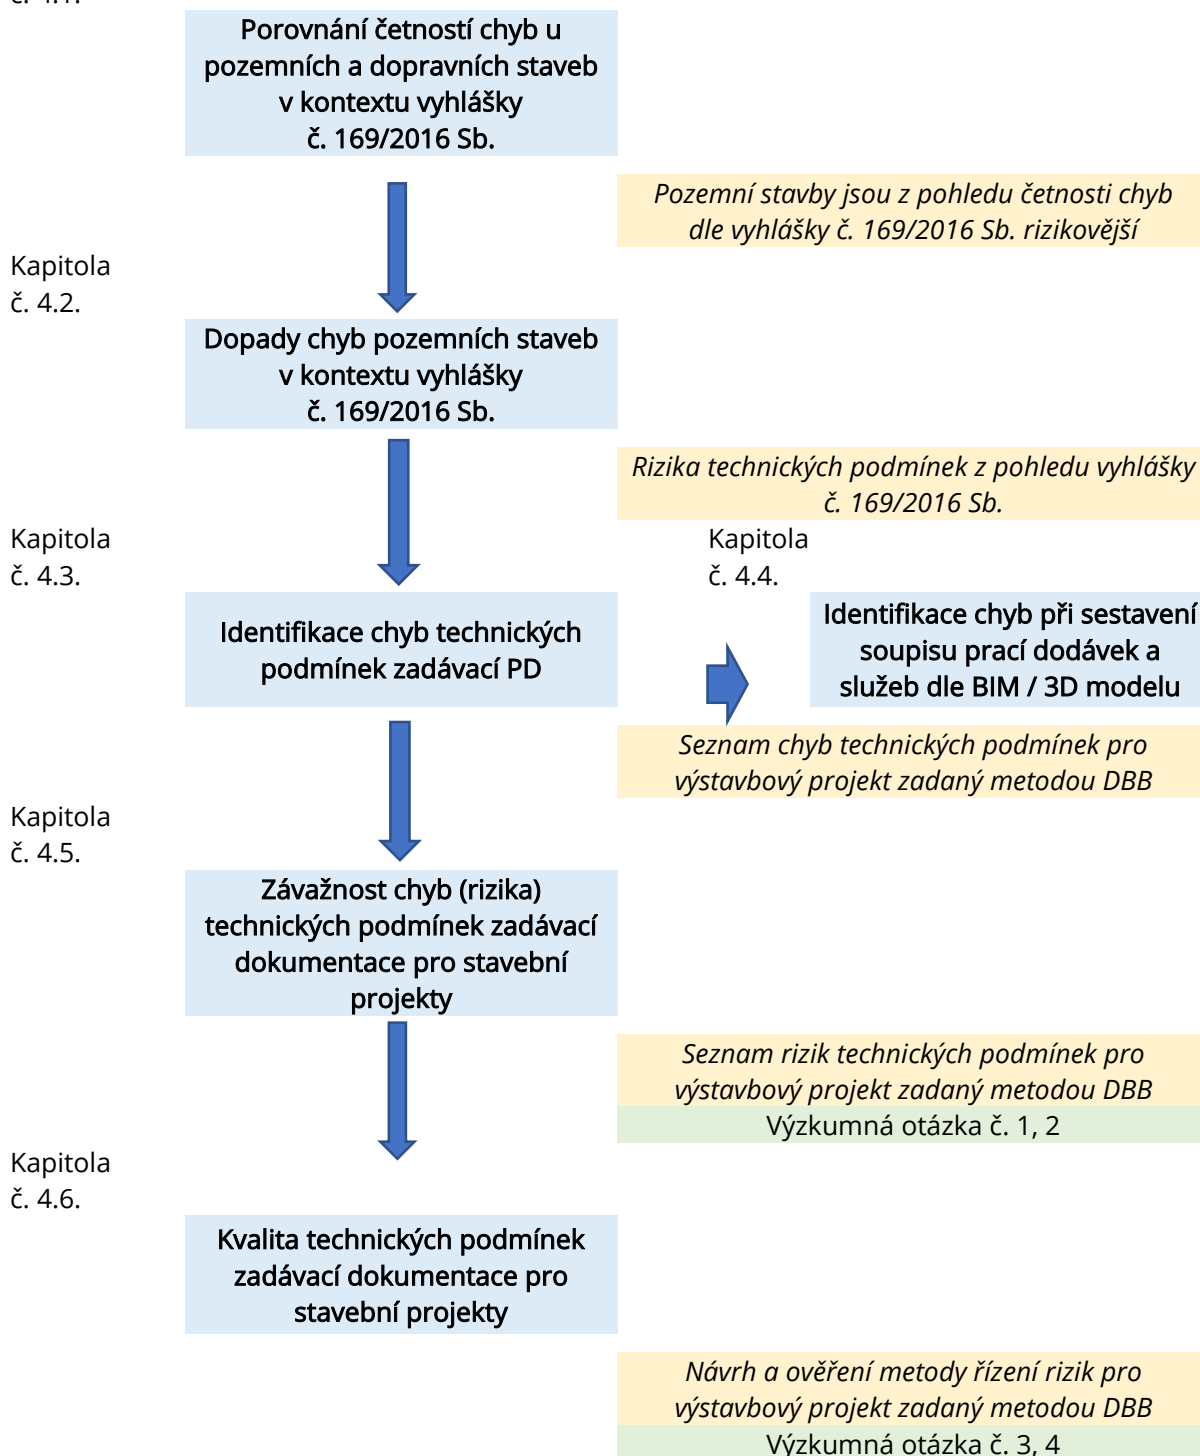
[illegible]

Porovnání četností chyb u pozemních a dopravních staveb v kontextu vyhlášky č. 169/2016 Sb.

Pozemní stavby jsou z pohledu četnosti chyb dle vyhlášky č. 169/2016 Sb. rizikovější

Kapitola č. 4.2.

Dopady chyb pozemních staveb v kontextu vyhlášky č. 169/2016 Sb.

Rizika technických podmínek z pohledu vyhlášky č. 169/2016 Sb.

Kapitola č. 4.3.

Kapitola č. 4.4.

Identifikace chyb technických podmínek zadávací PD

Identifikace chyb při sestavení soupisu prací dodávek a služeb dle BIM / 3D modelu

Seznam chyb technických podmínek pro výstavbový projekt zadaný metodou DBB

Kapitola č. 4.5.

Závažnost chyb (rizika) technických podmínek zadávací dokumentace pro stavební projekty

Seznam rizik technických podmínek pro výstavbový projekt zadaný metodou DBB

Výzkumná otázka č. 1, 2

Kapitola č. 4.6.

Kvalita technických podmínek zadávací dokumentace pro stavební projekty

Návrh a ověření metody řízení rizik pro výstavbový projekt zadaný metodou DBB

Výzkumná otázka č. 3, 4